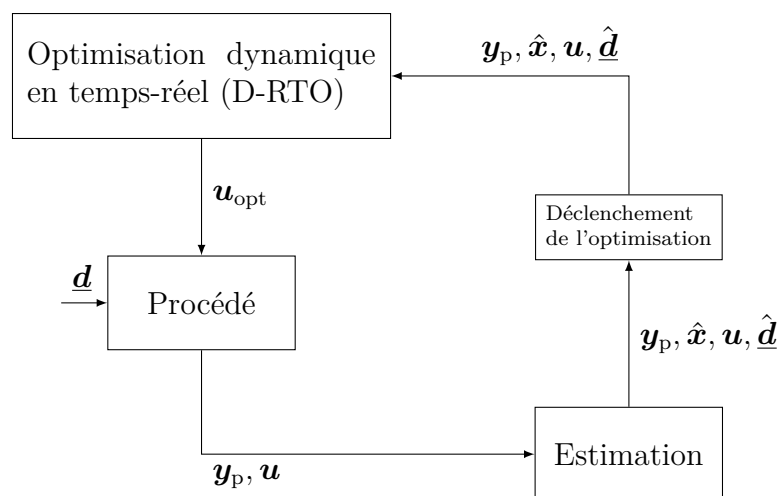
Optimisation dynamique en temps-réel (D-RTO)

$\boldsymbol{y}_{\mathrm{p}}, \hat{\boldsymbol{x}}, \boldsymbol{u}, \hat{\underline{\boldsymbol{d}}}$

$\boldsymbol{u}_{\mathrm{opt}}$

Déclenchement de l'optimisation

$\underline{\boldsymbol{d}}$

Procédé

$\boldsymbol{y}_{\mathrm{p}}, \hat{\boldsymbol{x}}, \boldsymbol{u}, \hat{\underline{\boldsymbol{d}}}$

$\boldsymbol{y}_{\mathrm{p}}, \boldsymbol{u}$

Estimation